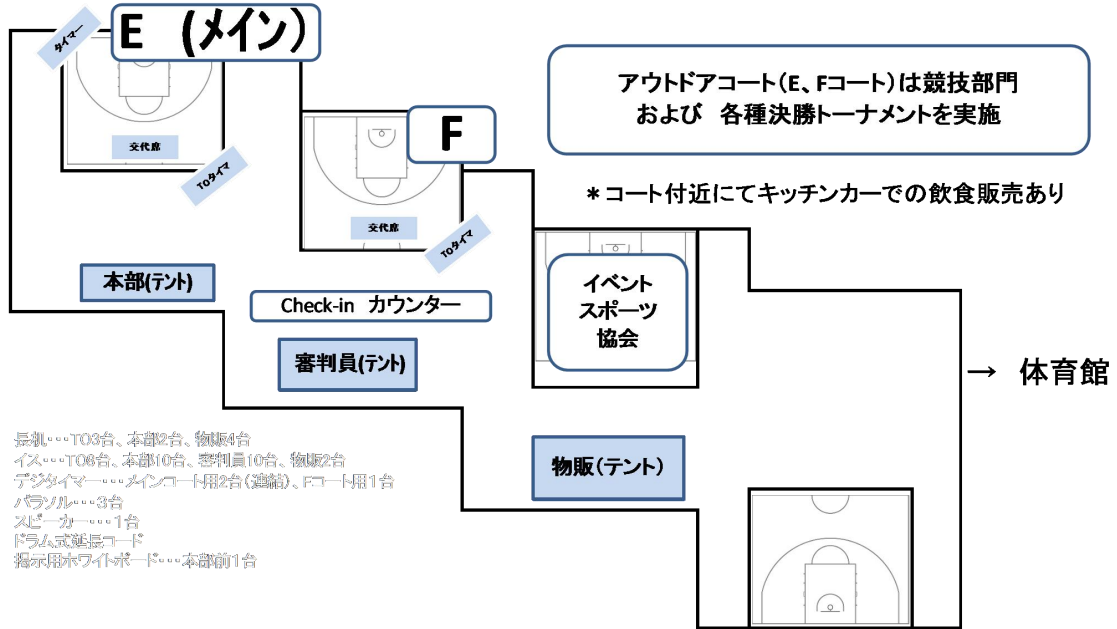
E （メイン）

タイマー

交代席

TOタイマ

F

交代席

TOタイマ

アウトドアコート（E、Fコート）は競技部門
および　各種決勝トーナメントを実施

＊コート付近にてキッチンカーでの飲食販売あり

本部(テント)

Check-in　カウンター

審判員(テント)

イベント
スポーツ
協会

→　体育館

長机・・・TO3台、本部2台、物販4台
イス・・・TO6台、本部10台、審判員10台、物販2台
デジタイマー・・・メインコート用2台（連結）、Fコート用1台
パラソル・・・3台
スピーカー・・・1台
ドラム式延長コード
掲示用ホワイトボード・・・本部前1台

物販（テント）